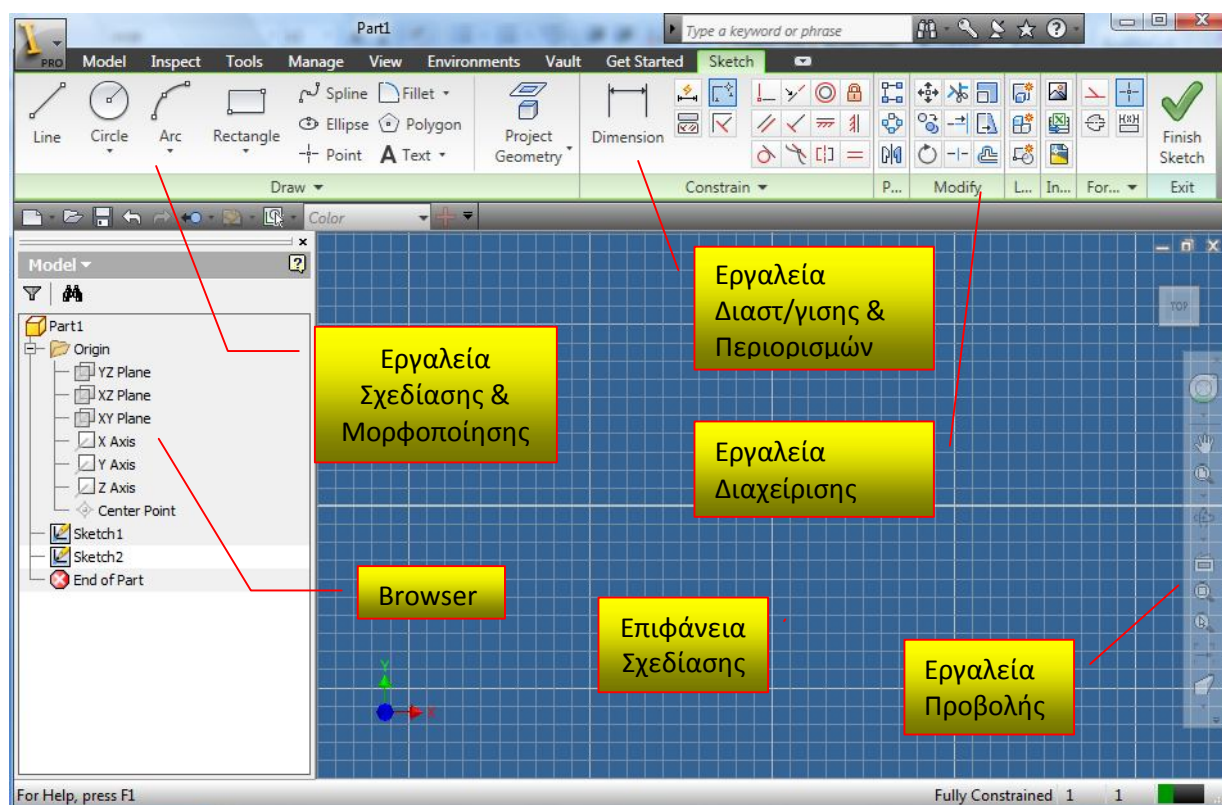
PRO

Part1

Type a keyword or phrase

Model Inspect Tools Manage View Environments Vault Get Started Sketch

Line Circle Arc Rectangle Spline Fillet Ellipse Polygon Point A Text

Project Geometry

Dimension

Finish Sketch

Draw ▾

Constrain ▾

P...

Modify

L...

In...

For... ▾

Exit

Color

Model ▾

Part1
Origin
YZ Plane
XZ Plane
XY Plane
X Axis
Y Axis
Z Axis
Center Point
Sketch1
Sketch2
End of Part

TOP

Εργαλεία Σχεδίασης & Μορφοποίησης

Εργαλεία Διαστ/γισης & Περιορισμών

Εργαλεία Διαχείρισης

Browser

Επιφάνεια Σχεδίασης

Εργαλεία Προβολής

Y

X

For Help, press F1

Fully Constrained 1 1